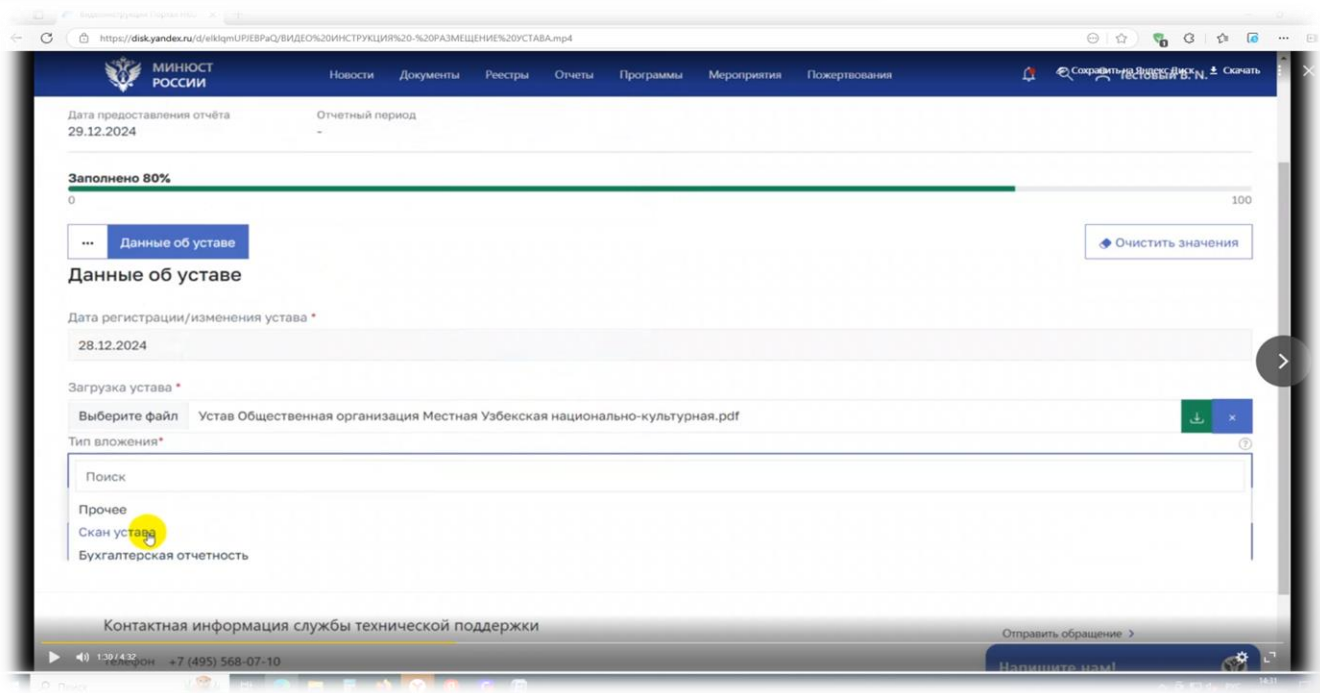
https://disk.yandex.ru/d/elkIqmUPJEBPaQ/ВИДЕО%20ИНСТРУКЦИЯ%20-%20РАЗМЕЩЕНИЕ%20УСТАВА.mp4

МИНЮСТ РОССИИ

Новости Документы Реестры Отчеты Программы Мероприятия Пожертвования

Сохранить на Яндекс Диск Тестовый В.N. Скачать

Дата предоставления отчёта
29.12.2024

Отчетный период
-

Заполнено 80%
0
100

... Данные об уставе

Очистить значения

Данные об уставе

Дата регистрации/изменения устава *
28.12.2024

Загрузка устава *
Выберите файл Устав Общественная организация Местная Узбекская национально-культурная.pdf

Тип вложения*

Поиск

Прочее
Скан устава
Бухгалтерская отчетность

Контактная информация службы технической поддержки

Отправить обращение >

Телефон +7 (495) 568-07-10

Напишите нам!

1:39 / 4:32

Поиск